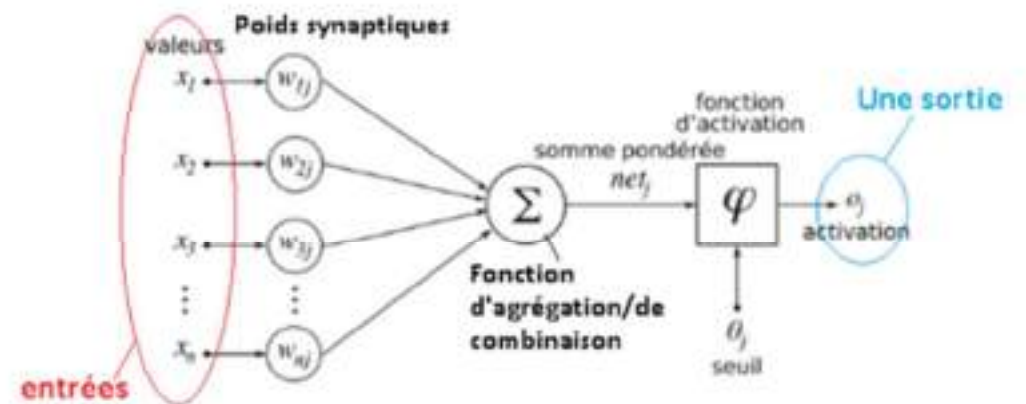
Poids synaptiques

valeurs

$x_1$ $w_{1j}$

$x_2$ $w_{2j}$

$x_3$ $w_{3j}$

$\vdots$ $\vdots$

$x_n$ $w_{nj}$

entrées

somme pondérée

$net_j$

$\Sigma$

Fonction d'agrégation/de combinaison

fonction d'activation

$\varphi$

$\theta_j$

seuil

Une sortie

$o_j$

activation